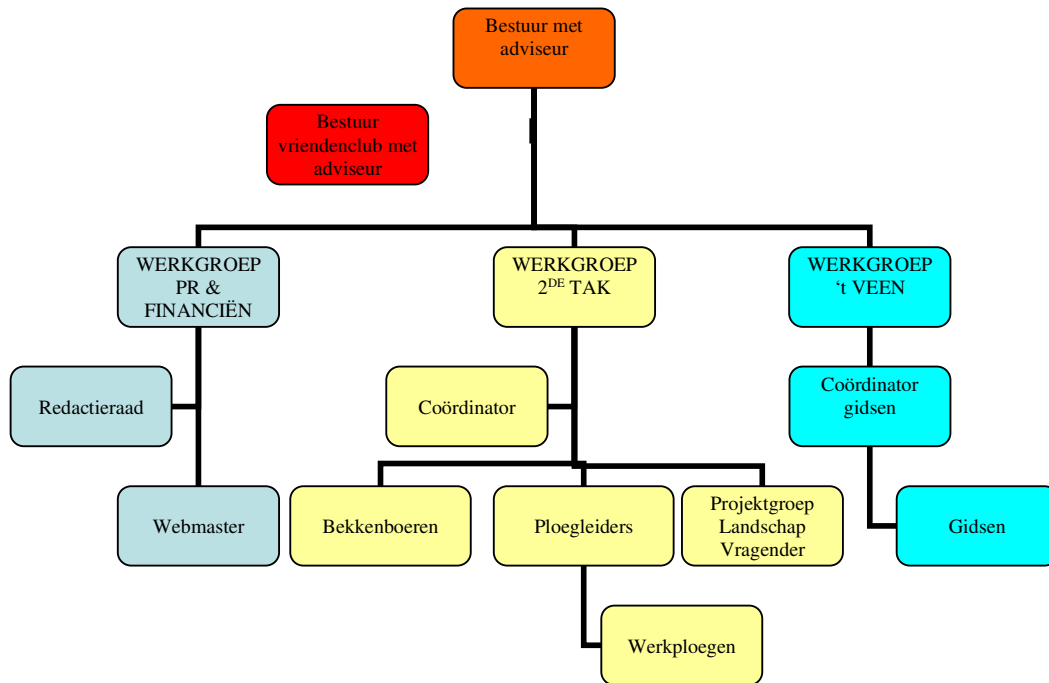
Bestuur met adviseur

Bestuur vriendenclub met adviseur

WERKGROEP PR & FINANCIËN

WERKGROEP $2^{DE}$ TAK

WERKGROEP ‘t VEEN

Redactieraad

Coördinator

Coördinator gidsen

Webmaster

Bekkenboeren

Ploegleiders

Projektgroep Landschap Vragender

Gidsen

Werkploegen